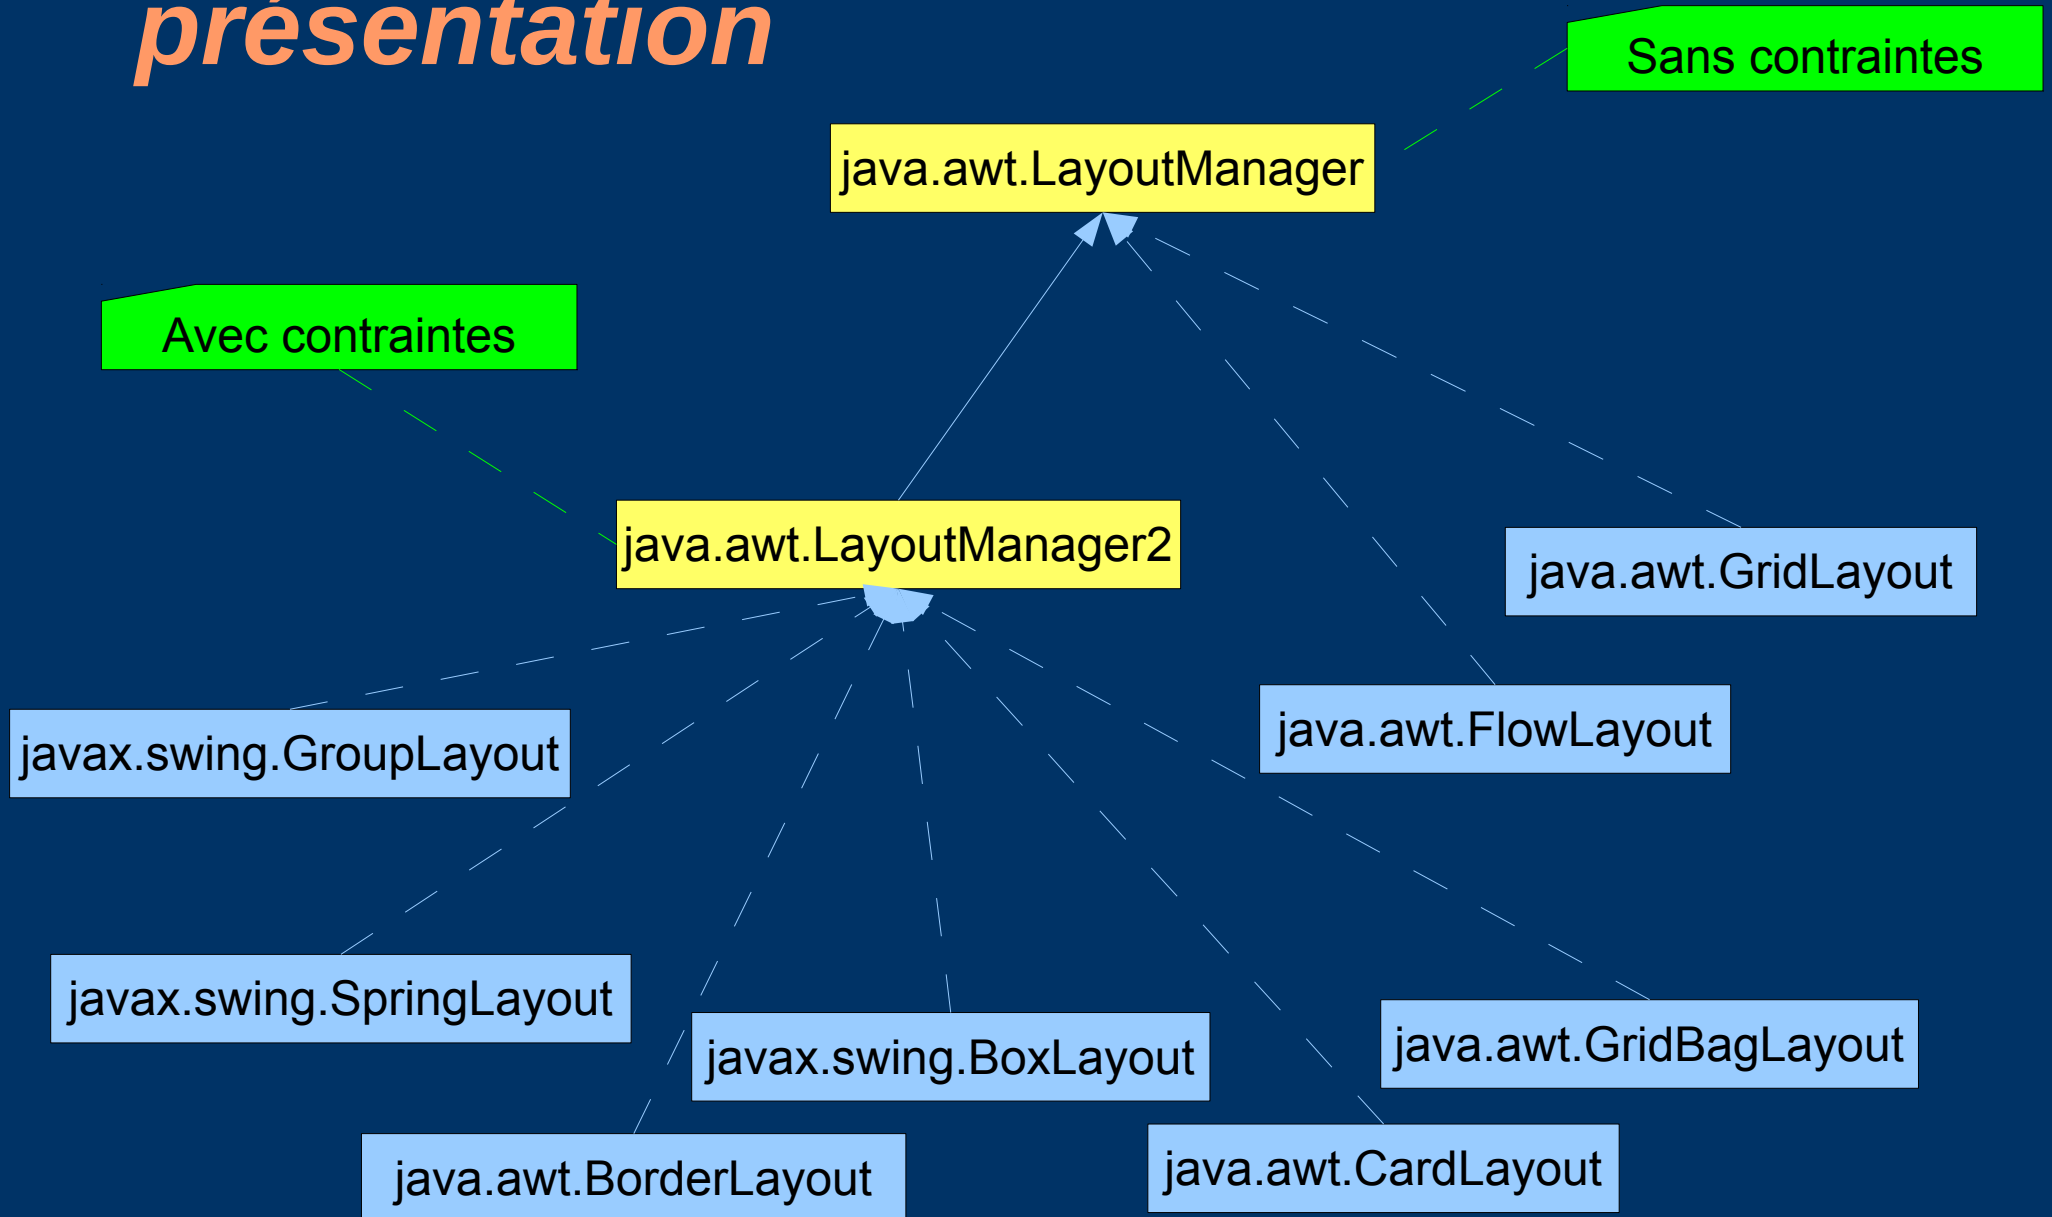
présentation

Sans contraintes

java.awt.LayoutManager

Avec contraintes

java.awt.LayoutManager2

java.awt.GridLayout

java.awt.FlowLayout

javax.swing.GroupLayout

javax.swing.SpringLayout

javax.swing.BoxLayout

java.awt.GridBagLayout

java.awt.BorderLayout

java.awt.CardLayout